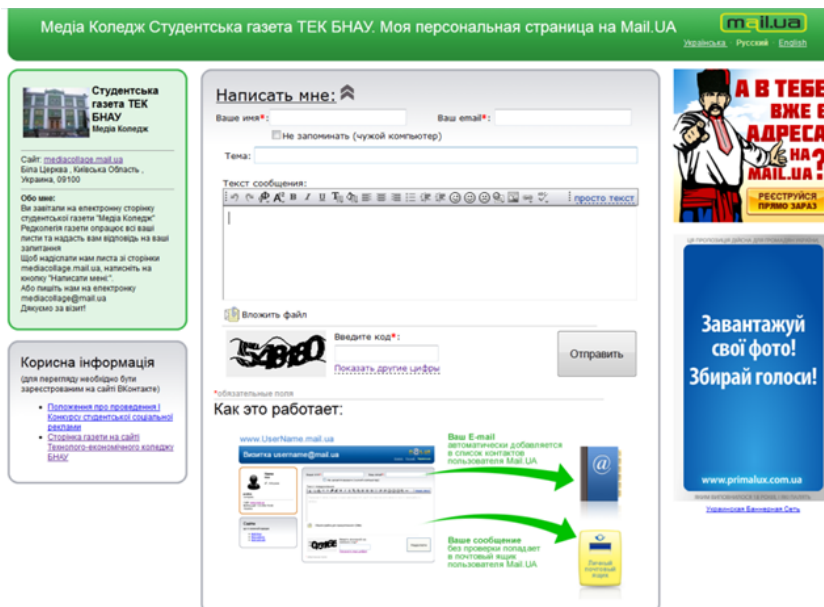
Медіа Коледж Студентська газета ТЕК БНАУ. Моя персональная страница на Mail.UA

mail.ua
Українська · Русский · English

Студентська газета ТЕК БНАУ
Медіа Коледж

Сайт: mediacollage.mail.ua
Біла Церква , Київська Область , Украина, 09100

Обо мне:
Ви завітали на електронну сторінку студентської газети "Медіа Коледж" Редколегія газети опрацює всі ваші листи та надасть вам відповідь на ваші запитання
Щоб надіслати нам листа зі сторінки mediacollage.mail.ua, натисніть на кнопку "Написати мені".
Або пишіть нам на електронку mediacollage@mail.ua
Дякуємо за візит!

Корисна інформація
(для перегляду необхідно бути зареєстрованим на сайті ВКонтакте)
• Положення про проведення І Конкурсу студентської соціальної реклами
• Сторінка газети на сайті Техніко-економічного коледжу БНАУ

Написать мне:
Ваше имя*:
Ваш email*:
Не запоминать (чужой компьютер)
Тема:
Текст сообщения:
простой текст
Вложить файл
Введите код*:
Показать другие цифры
Отправить
*обязательные поля

Как это работает:
www.UserName.mail.ua
Визитка username@mail.ua
Ваш E-mail автоматически добавляется в список контактов пользователя Mail.UA
Ваше сообщение без проверки попадает в почтовый ящик пользователя Mail.UA

А В ТЕБЕ ВЖЕ Є АДРЕСА НА MAIL.ua?
РЕЄСТРУЙСЯ ПРЯМО ЗАРАЗ

Завантажуй свої фото!
Збирай голоси!
www.primalux.com.ua
Украинская Баннерная Сеть